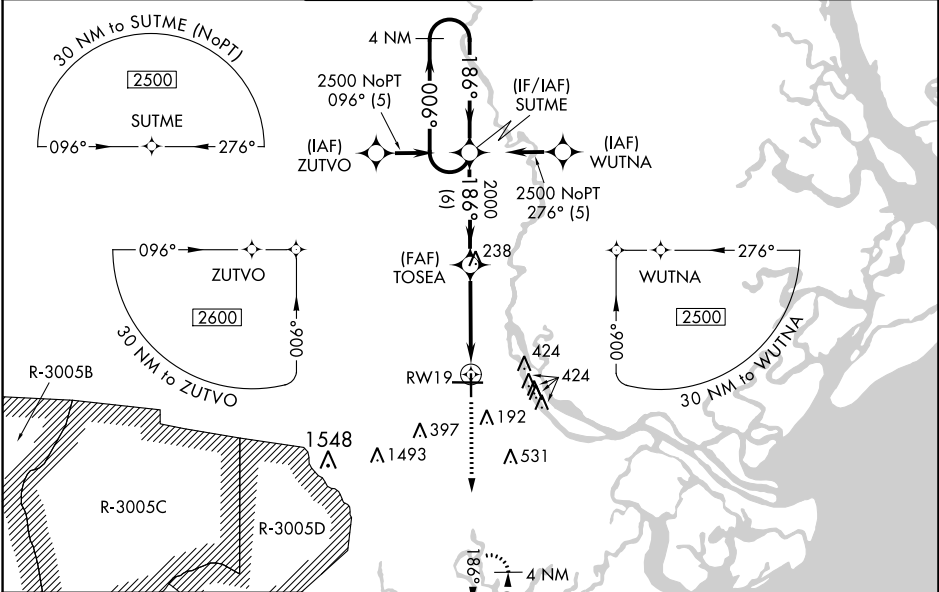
30 NM to SUTME (NoPT)

2500

SUTME

096°

276°

4 NM

006°

186°

2500 NoPT
096° (5)

(IF/IAF)
SUTME

(IAF)
ZUTVO

(IAF)
WUTNA

(6)

186°

2000

2500 NoPT
276° (5)

(FAF)
TOSEA

238

096°

ZUTVO

2600

006°

30 NM to ZUTVO

WUTNA

276°

2500

006°

30 NM to WUTNA

RW19

424

424

R-3005B

192

397

1548

1493

531

R-3005C

R-3005D

186°

4 NM